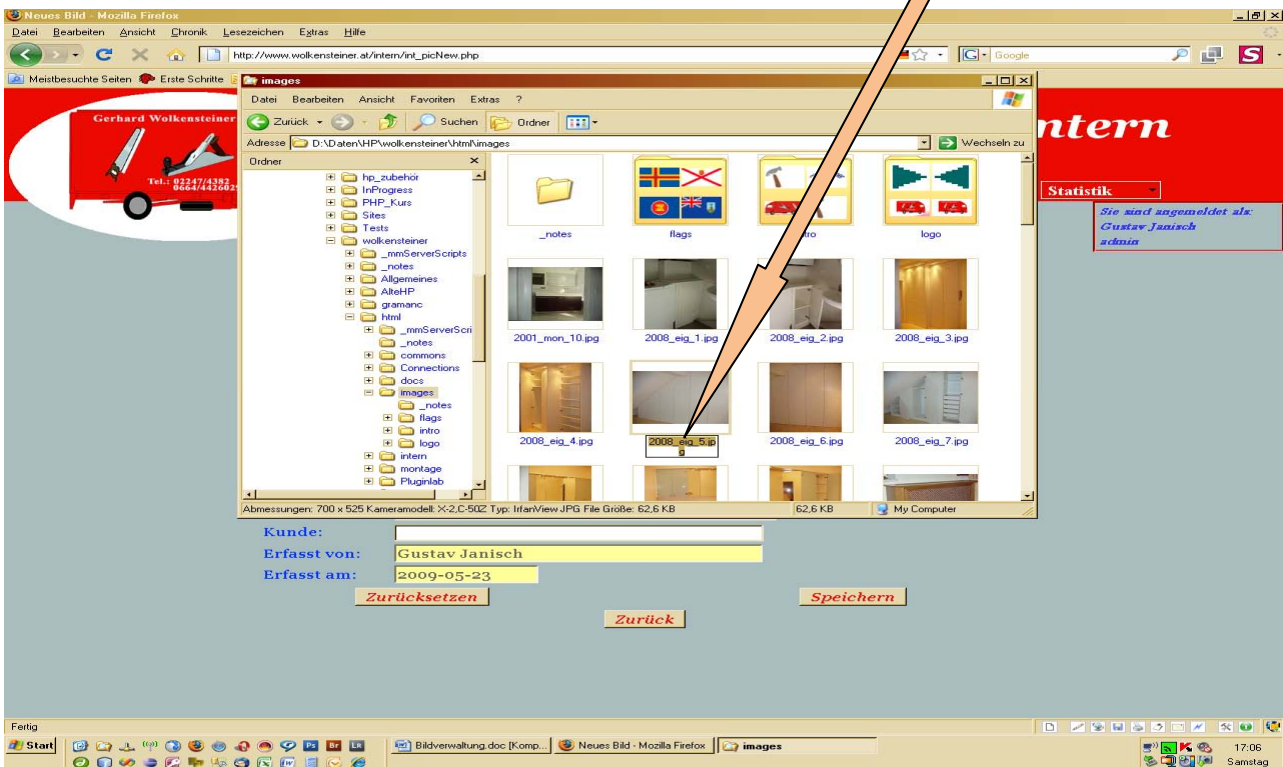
Neues Bild - Mozilla Firefox

Datei Bearbeiten Ansicht Chronik Lesezeichen Extras Hilfe

http://www.wolkensteiner.at/intern/int_picNew.php

Google

Meistbesuchte Seiten Erste Schritte

Gerhard Wolkensteiner

Tel.: 02247/4382 0664/442602

ntern

Statistik

Sie sind angemeldet als: Gustav Janisch admin

images

Datei Bearbeiten Ansicht Favoriten Extras ?

Zurück Suchen Ordner

Adresse D:\Daten\HP\wolkensteiner\html\images

Wechseln zu

Ordner

hp_zubehör
InProgress
PHP_Kurs
Sites
Tests
wolkensteiner
_mmServerScripts
_notes
Allgemeines
AlteHP
gramanc
html
_mmServerScri
_notes
commons
Connections
docs
images
_notes
flags
intro
logo
intern
montage
Pluginlab

_notes | flags | intro | logo
2001_mon_10.jpg | 2008_eig_1.jpg | 2008_eig_2.jpg | 2008_eig_3.jpg
2008_eig_4.jpg | 2008_eig_5.jpg | 2008_eig_6.jpg | 2008_eig_7.jpg

Abmessungen: 700 x 525 Kameramodell: X-2,C-50Z Typ: IrfanView JPG File Größe: 62,6 KB

62,6 KB

My Computer

Kunde:

Erfasst von: Gustav Janisch

Erfasst am: 2009-05-23

Zurücksetzen

Speichern

Zurück

Fertig

Start

Bildverwaltung.doc [Komp...

Neues Bild - Mozilla Firefox

images

17:06 Samstag